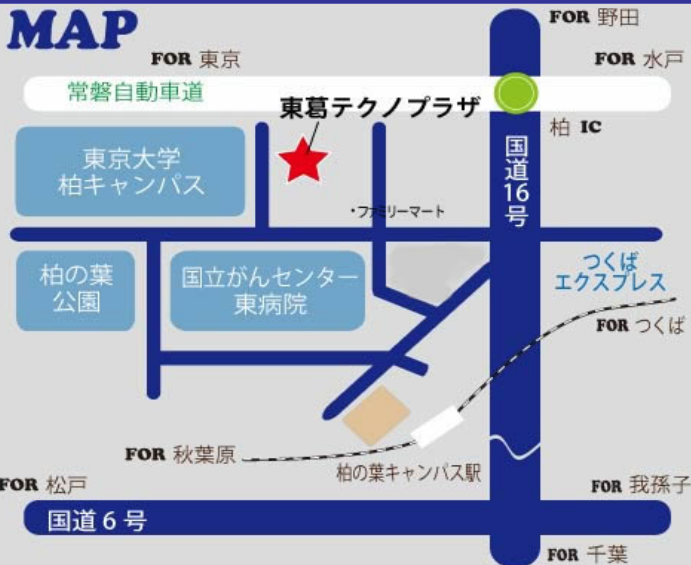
MAP

FOR 東京

FOR 野田

FOR 水戸

常磐自動車道

東葛テクノプラザ

柏 IC

国道16号

東京大学
柏キャンパス

・ファミリーマート

柏の葉
公園

国立がんセンター
東病院

つくば
エクスプレス

FOR つくば

FOR 秋葉原

柏の葉キャンパス駅

FOR 松戸

FOR 我孫子

国道６号

FOR 千葉